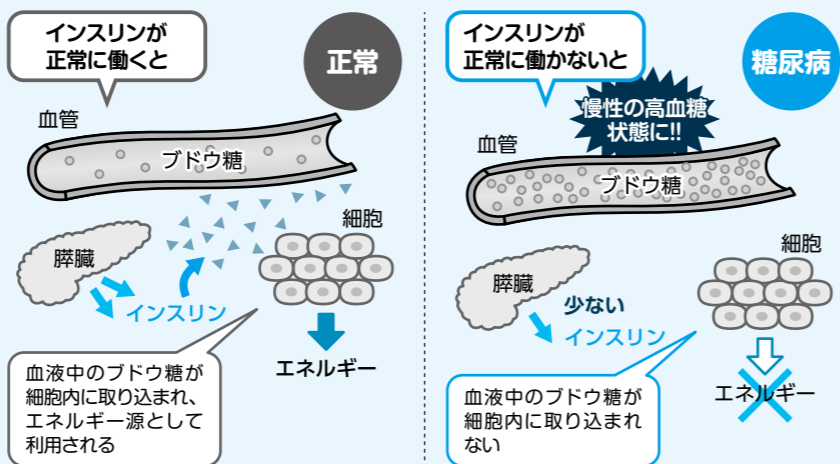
インスリンが
正常に働くと

正常

血管

ブドウ糖

細胞

膵臓

インスリン

エネルギー

血液中のブドウ糖が細胞内に取り込まれ、エネルギー源として利用される

インスリンが
正常に働かないと

糖尿病

慢性の高血糖
状態に!!

血管

ブドウ糖

細胞

膵臓

少ない
インスリン

エネルギー

血液中のブドウ糖が細胞内に取り込まれない